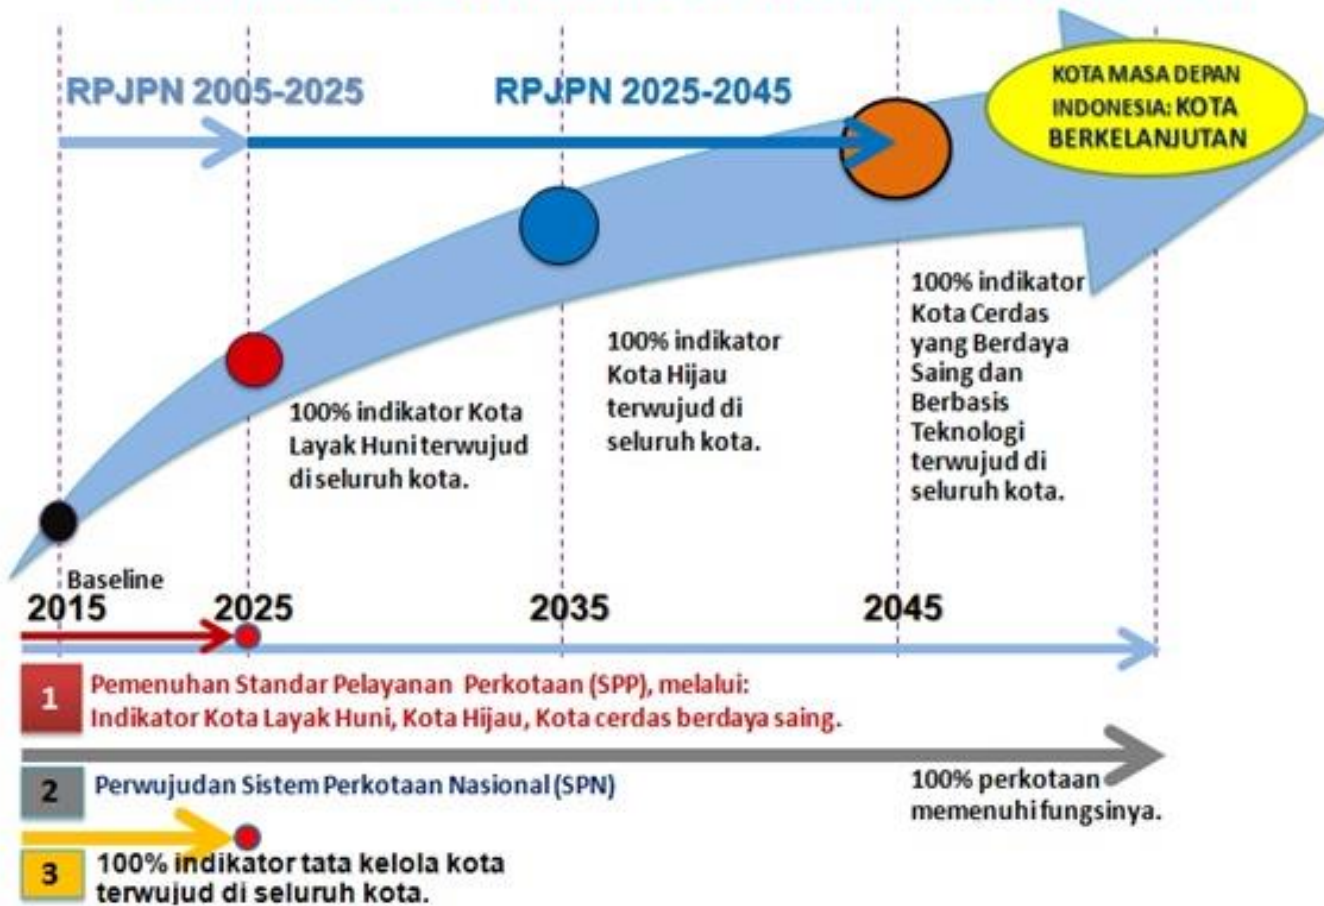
RPJPN 2005-2025

RPJPN 2025-2045

KOTA MASA DEPAN INDONESIA: KOTA BERKELANJUTAN

100% indikator Kota Layak Huni terwujud di seluruh kota.

100% indikator Kota Hijau terwujud di seluruh kota.

100% indikator Kota Cerdas yang Berdaya Saing dan Berbasis Teknologi terwujud di seluruh kota.

Baseline

2015

2025

2035

2045

1 Pemenuhan Standar Pelayanan Perkotaan (SPP), melalui: Indikator Kota Layak Huni, Kota Hijau, Kota cerdas berdaya saing.

2 Perwujudan Sistem Perkotaan Nasional (SPN)

100% perkotaan memenuhi fungsinya.

3 100% indikator tata kelola kota terwujud di seluruh kota.